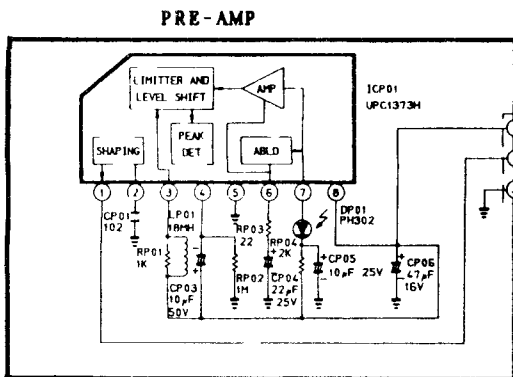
PRE-AMP

LIMITTER AND LEVEL SHIFT

AMP

ICP01
UPC1373H

SHAPING

PEAK DET

ABLD

1
2
3
4
5
6
7
8

CP01
102

RP01
1K

LP01
18MH

CP03
10μF
50V

RP03
22

RP02
1M

RP04
2K

CP04
22μF
25V

DP01
PH302

CP05
10μF 25V

CP06
47μF
16V